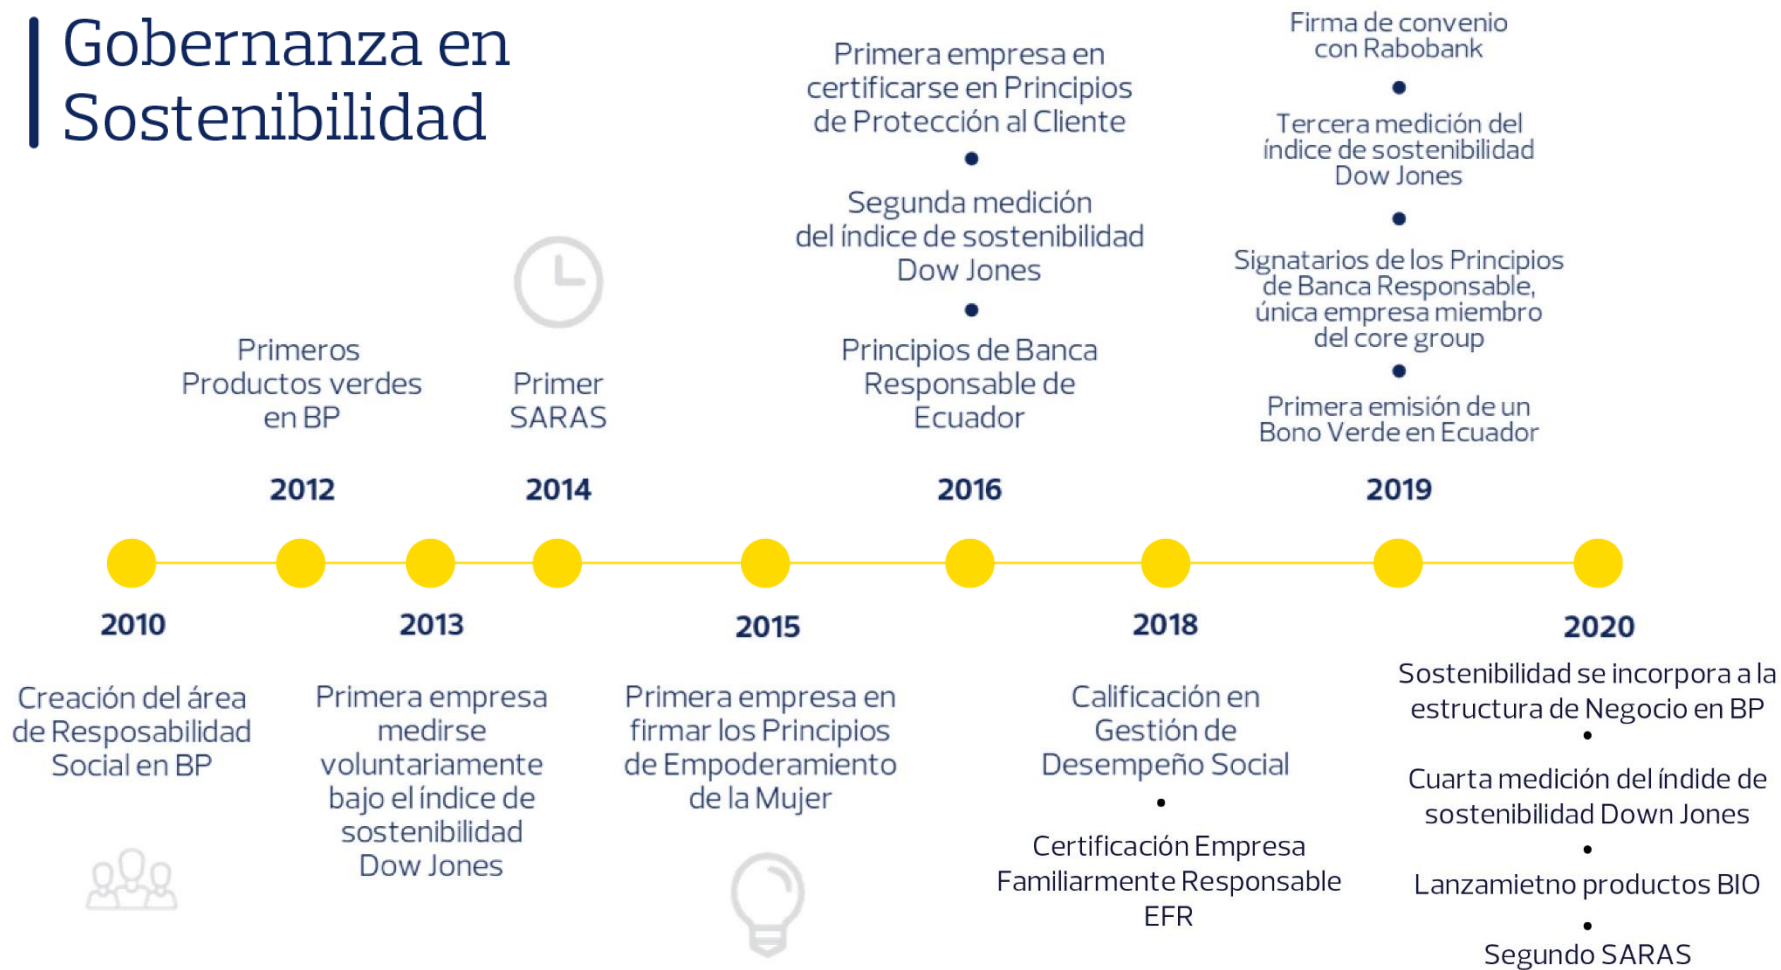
Gobernanza en Sostenibilidad

Primeros Productos verdes en BP

2012

Primer SARAS

2014

Primera empresa en certificarse en Principios de Protección al Cliente

Segunda medición del índice de sostenibilidad Dow Jones

Principios de Banca Responsable de Ecuador

2016

Firma de convenio con Rabobank

Tercera medición del índice de sostenibilidad Dow Jones

Signatarios de los Principios de Banca Responsable, única empresa miembro del core group

Primera emisión de un Bono Verde en Ecuador

2019

2010

Creación del área de Resposabilidad Social en BP

2013

Primera empresa medirse voluntariamente bajo el índice de sostenibilidad Dow Jones

2015

Primera empresa en firmar los Principios de Empoderamiento de la Mujer

2018

Calificación en Gestión de Desempeño Social

Certificación Empresa Familiarmente Responsable EFR

2020

Sostenibilidad se incorpora a la estructura de Negocio en BP

Cuarta medición del índide de sostenibilidad Down Jones

Lanzamietno productos BIO

Segundo SARAS